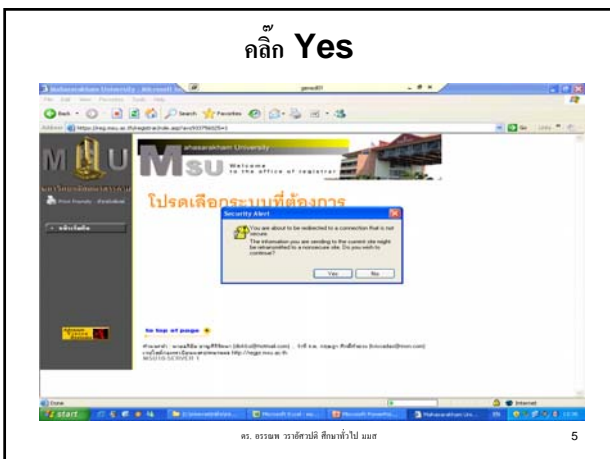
คลิ๊ก Yes

Mahasarakham University

Welcome to the office of registrar

โปรดเลือกระบบที่ต้องการ

Security Alert

You are about to be redirected to a connection that is not secure.

The information you are sending to the current site might be retransmitted to a nonsecure site. Do you wish to continue?

Yes

No

to top of page

start

ดร. ธรรณพ วราอัศวปติ ศึกษาทั่วไป มมส

5